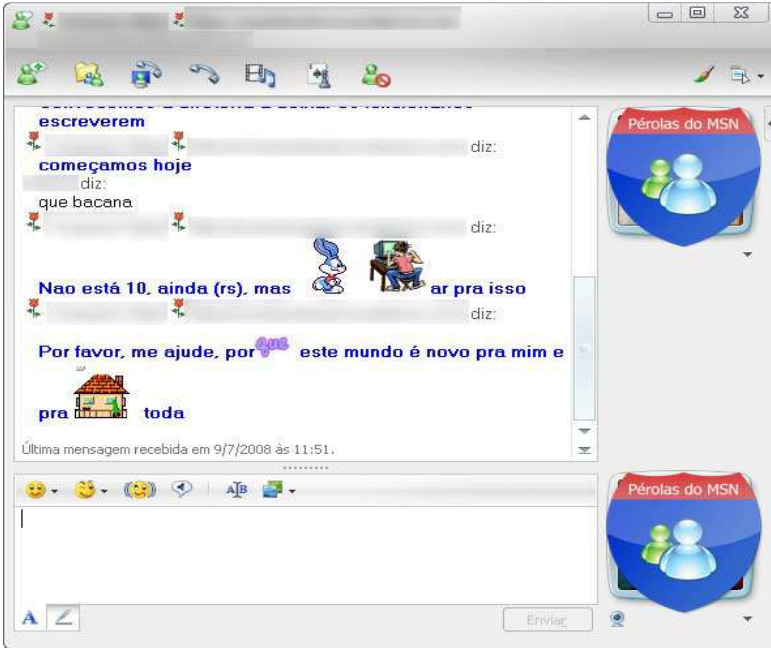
escreverem

diz:

começamos hoje

diz:

que bacana

diz:

Nao está 10, ainda (rs), mas ar pra isso

diz:

Por favor, me ajude, por que este mundo é novo pra mim e pra toda

Última mensagem recebida em 9/7/2008 às 11:51.

Pérolas do MSN

Pérolas do MSN

Enviar